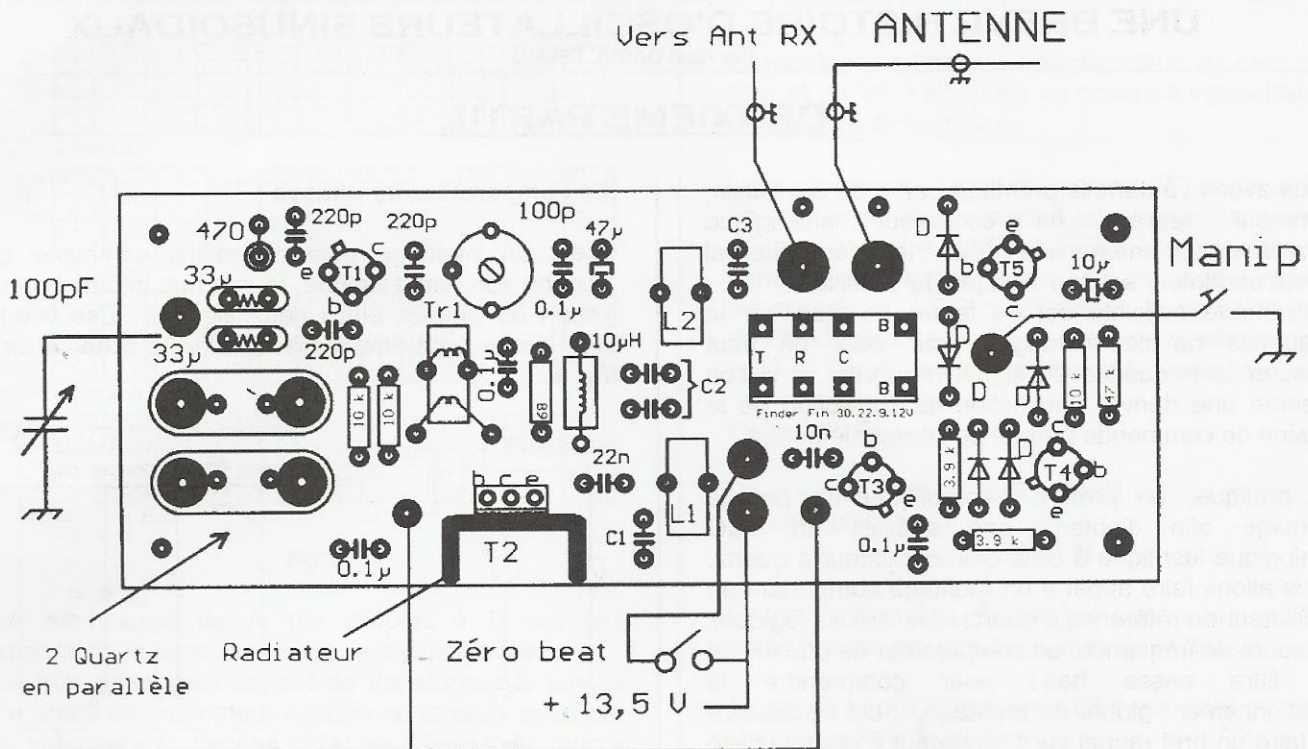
Vers Ant RX

ANTENNE

Manip

470

220p

220p

100p

47μ

C3

e

T1

c

b

33μ

100pF

33μ

220p

Tr1

0.1μ

10μH

L2

T

R

C

B

B

Finder Fin 30.22.9.12V

D

b

T5

e

10μ

c

D

D

D

10

47 k

0.1μ

C2

68

10 k

10 k

10n

b

c

T3

e

3.9 k

c

T4

b

e

22n

L1

C1

0.1μ

3.9 k

b c e

T2

0.1μ

2 Quartz en parallèle

Radiateur

Zéro beat

+ 13,5 V